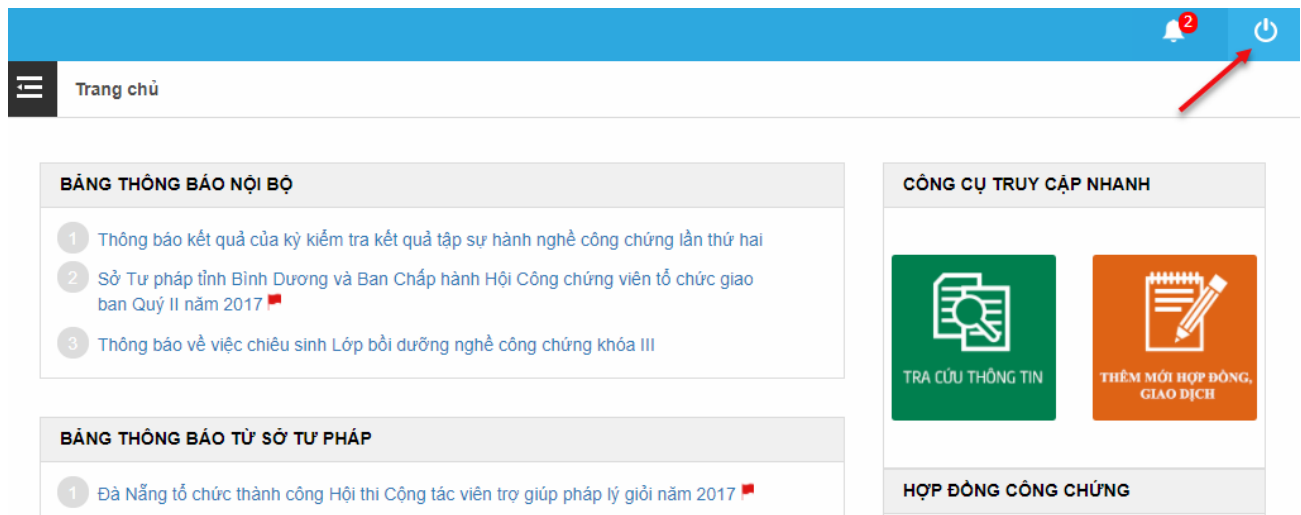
2

Trang chủ

BẢNG THÔNG BÁO NỘI BỘ

1 Thông báo kết quả của kỳ kiểm tra kết quả tập sự hành nghề công chứng lần thứ hai

2 Sở Tư pháp tỉnh Bình Dương và Ban Chấp hành Hội Công chứng viên tổ chức giao ban Quý II năm 2017

3 Thông báo về việc chiêu sinh Lớp bồi dưỡng nghề công chứng khóa III

BẢNG THÔNG BÁO TỪ SỞ TƯ PHÁP

1 Đà Nẵng tổ chức thành công Hội thi Cộng tác viên trợ giúp pháp lý giỏi năm 2017

CÔNG CỤ TRUY CẬP NHANH

TRA CỨU THÔNG TIN

THÊM MỚI HỢP ĐỒNG, GIAO DỊCH

HỢP ĐỒNG CÔNG CHỨNG